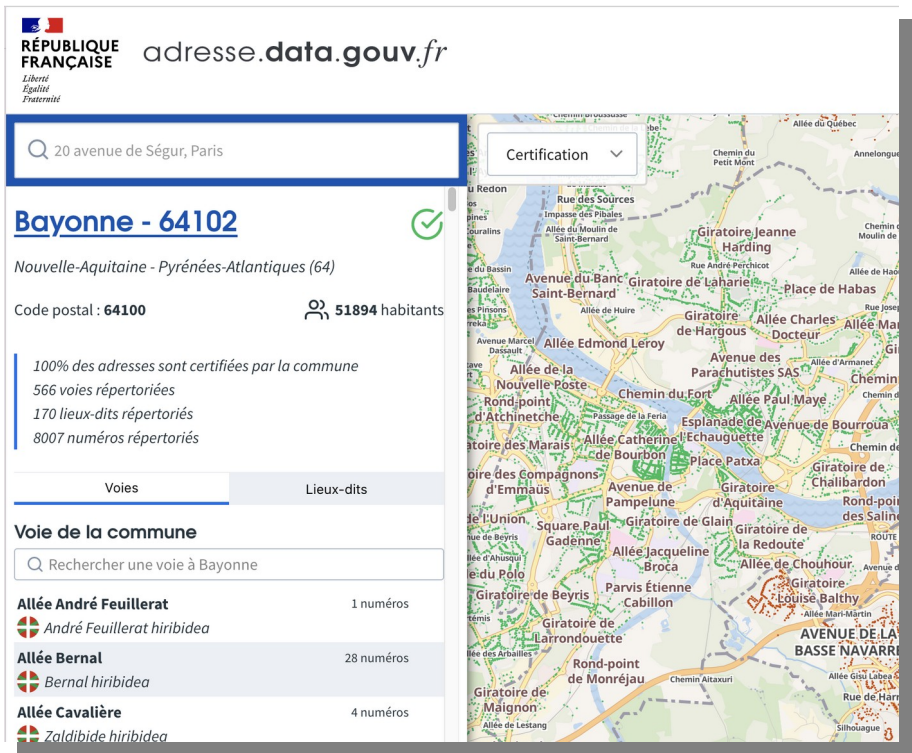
RÉPUBLIQUE FRANÇAISE
Liberté
Égalité
Fraternité

adresse.data.gouv.fr

20 avenue de Ségur, Paris

Certification

Bayonne - 64102

Nouvelle-Aquitaine - Pyrénées-Atlantiques (64)

Code postal : 64100

51894 habitants

100% des adresses sont certifiées par la commune
566 voies répertoriées
170 lieux-dits répertoriés
8007 numéros répertoriés

Voies | Lieux-dits

Voie de la commune

Rechercher une voie à Bayonne

Allée André Feuillerat 1 numéros
André Feuillerat hiribidea

Allée Bernal 28 numéros
Bernal hiribidea

Allée Cavalière 4 numéros
Zaldibide hiribidea

Allée du Québec
Chemin du Petit Mont
Annelongue
Rue des Sources
Impasse des Pibales
Allée du Moulin de Saint-Bernard
Giratoire Jeanne Harding
Rue André Perchicot
Avenue du Banc Saint-Bernard
Giratoire de Lahariе
Place de Habas
Allée de Huire
Giratoire de Hargous
Allée Charles Docteur
Allée Mar
Allée Edmond Leroy
Avenue des Parachutistes SAS
Allée de la Nouvelle Poste
Chemin du Fort
Rond-point d'Atchinetche
Allée Paul Maye
Passage de la Feria
Esplanade de l'Echauguette
Avenue de Bourrou
Allée Catherine de Bourbon
Place Patxa
Giratoire de Chalibardon
Avenue de Pampelune
Giratoire d'Aquitaine
Square Paul Gadenne
Giratoire de Glain
Giratoire de la Redoute
Allée Jacqueline Broca
Allée de Chouhour
Giratoire Louise Balthy
Parvis Étienne Cabillon
Giratoire de Beyris
Giratoire de Larrondouette
AVENUE DE LA BASSE NAVARRE
Rond-point de Monréjau
Chemin Aitaxuri
Giratoire de Maignon
Allée de Lestang